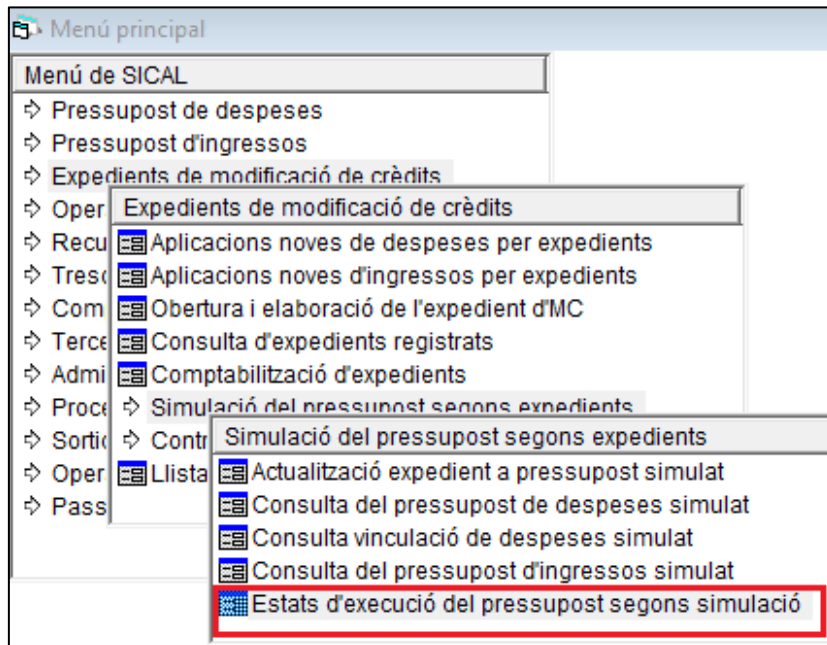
Menú principal

Menú de SICAL
Pressupost de despeses
Pressupost d'ingressos
Expedients de modificació de crèdits
Oper
Recu
Treso
Com
Terce
Admi
Proce
Sortic
Oper
Pass

Expedients de modificació de crèdits
Aplicacions noves de despeses per expedients
Aplicacions noves d'ingressos per expedients
Obertura i elaboració de l'expedient d'MC
Consulta d'expedients registrats
Comptabilització d'expedients
Simulació del pressupost segons expedients
Contr
Llista

Simulació del pressupost segons expedients
Actualització expedient a pressupost simulat
Consulta del pressupost de despeses simulat
Consulta vinculació de despeses simulat
Consulta del pressupost d'ingressos simulat
Estats d'execució del pressupost segons simulació